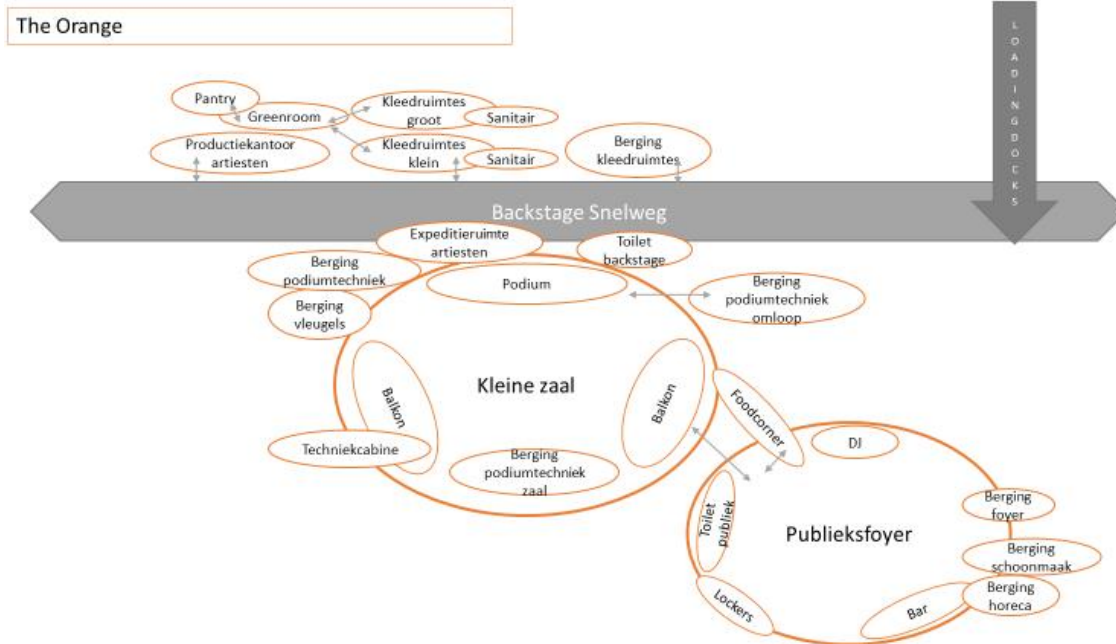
The Orange

LOADINGDOCKS

Pantry
Greenroom
Kleedruimtes groot
Sanitair
Productiekantoor artiesten
Kleedruimtes klein
Sanitair
Berging kleedruimtes

Backstage Snelweg

Expeditieruimte artiesten
Toilet backstage
Berging podiumtechniek
Podium
Berging podiumtechniek omloop
Berging vleugels

Kleine zaal
Balkon
Balkon
Foodcorner
Techniekcabine
Berging podiumtechniek zaal
DJ

Toilet publiek
Publieksfoyer
Berging foyer
Berging schoonmaak
Berging horeca
Lockers
Bar